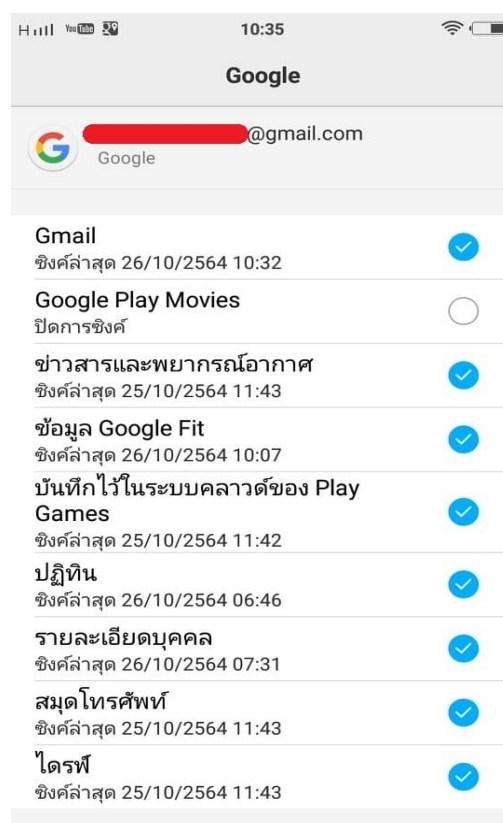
H 10:35

Google

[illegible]@gmail.com
Google

Gmail
ซิงค์ล่าสุด 26/10/2564 10:32

Google Play Movies
ปิดการซิงค์

ข่าวสารและพยากรณ์อากาศ
ซิงค์ล่าสุด 25/10/2564 11:43

ข้อมูล Google Fit
ซิงค์ล่าสุด 26/10/2564 10:07

บันทึกไว้ในระบบคลาวด์ของ Play Games
ซิงค์ล่าสุด 25/10/2564 11:42

ปฏิทิน
ซิงค์ล่าสุด 26/10/2564 06:46

รายละเอียดบุคคล
ซิงค์ล่าสุด 26/10/2564 07:31

สมุดโทรศัพท์
ซิงค์ล่าสุด 25/10/2564 11:43

ไดรฟ์
ซิงค์ล่าสุด 25/10/2564 11:43